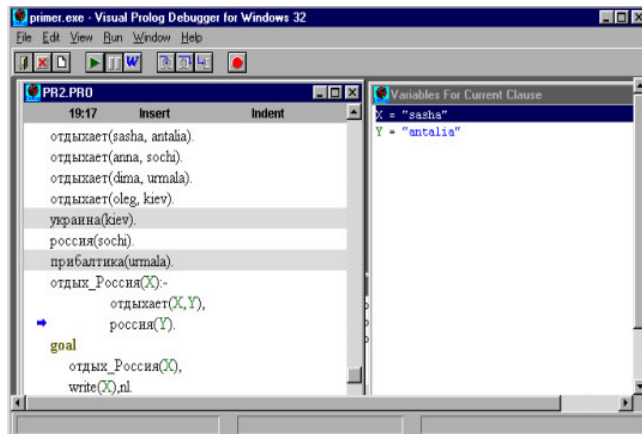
primer.exe - Visual Prolog Debugger for Windows 32

File Edit View Run Window Help

W

PR2.PRO

19:17 Insert Indent

отдыхает(sasha, antalia).
отдыхает(anna, sochi).
отдыхает(dima, urmala).
отдыхает(oleg, kiev).
украина(kiev).
россия(sochi).
прибалтика(urmala).
отдых_Россия(X):-
отдыхает(X,Y),
россия(Y).
goal
отдых_Россия(X),
write(X),nl.

Variables For Current Clause

X = "sasha"
Y = "antalia"